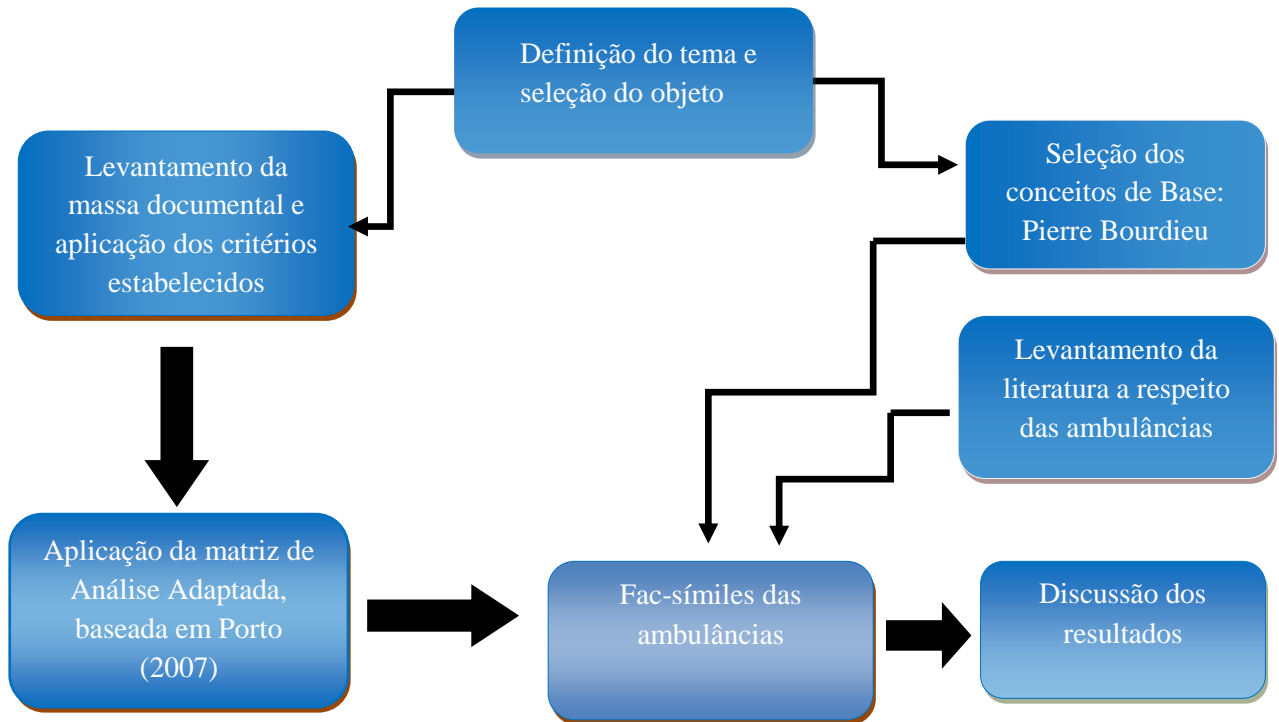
Definição do tema e seleção do objeto

Levantamento da massa documental e aplicação dos critérios estabelecidos

Seleção dos conceitos de Base: Pierre Bourdieu

Levantamento da literatura a respeito das ambulâncias

Aplicação da matriz de Análise Adaptada, baseada em Porto (2007)

Fac-símiles das ambulâncias

Discussão dos resultados